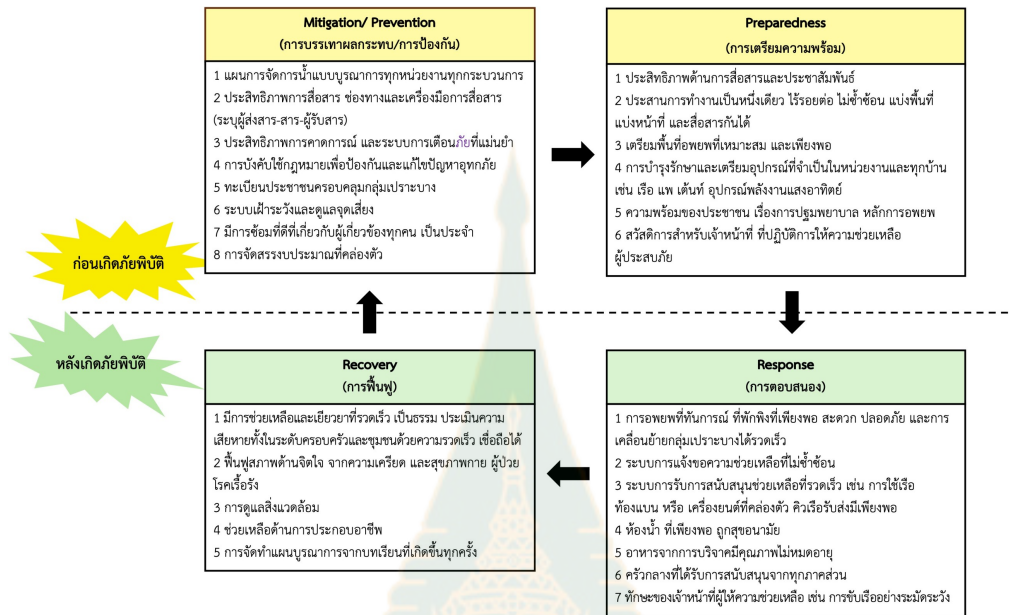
Mitigation/ Prevention
(การบรรเทาผลกระทบ/การป้องกัน)

1 แผนการจัดการน้ำแบบบูรณาการทุกหน่วยงานทุกกระบวนการ
2 ประสิทธิภาพการสื่อสาร ช่องทางและเครื่องมือการสื่อสาร (ระบุผู้ส่งสาร-สาร-ผู้รับสาร)
3 ประสิทธิภาพการคาดการณ์ และระบบการเตือนภัยที่แม่นยำ
4 การบังคับใช้กฎหมายเพื่อป้องกันและแก้ไขปัญหาอุทกภัย
5 ทะเบียนประชาชนครอบคลุมกลุ่มเปราะบาง
6 ระบบเฝ้าระวังและดูแลจุดเสี่ยง
7 มีการซ้อมที่ดีที่เกี่ยวกับผู้เกี่ยวข้องทุกคน เป็นประจำ
8 การจัดสรรงบประมาณที่คล่องตัว

Preparedness
(การเตรียมความพร้อม)

1 ประสิทธิภาพด้านการสื่อสารและประชาสัมพันธ์
2 ประสานการทำงานเป็นหนึ่งเดียว ไร้รอยต่อ ไม่ซ้ำซ้อน แบ่งพื้นที่ แบ่งหน้าที่ และสื่อสารกันได้
3 เตรียมพื้นที่อพยพที่เหมาะสม และเพียงพอ
4 การบำรุงรักษาและเตรียมอุปกรณ์ที่จำเป็นในหน่วยงานและทุกบ้าน เช่น เรือ แพ เต้นท์ อุปกรณ์พลังงานแสงอาทิตย์
5 ความพร้อมของประชาชน เรื่องการปฐมพยาบาล หลักการอพยพ
6 สวัสดิการสำหรับเจ้าหน้าที่ ที่ปฏิบัติการให้ความช่วยเหลือผู้ประสบภัย

ก่อนเกิดภัยพิบัติ

หลังเกิดภัยพิบัติ

Recovery
(การฟื้นฟู)

1 มีการช่วยเหลือและเยียวยาที่รวดเร็ว เป็นธรรม ประเมินความเสียหายทั้งในระดับครอบครัวและชุมชนด้วยความรวดเร็ว เชื่อถือได้
2 ฟื้นฟูสภาพด้านจิตใจ จากความเครียด และสุขภาพกาย ผู้ป่วยโรคเรื้อรัง
3 การดูแลสิ่งแวดล้อม
4 ช่วยเหลือด้านการประกอบอาชีพ
5 การจัดทำแผนบูรณาการจากบทเรียนที่เกิดขึ้นทุกครั้ง

Response
(การตอบสนอง)

1 การอพยพที่ทันการณ์ ที่พักพิงที่เพียงพอ สะดวก ปลอดภัย และการเคลื่อนย้ายกลุ่มเปราะบางได้รวดเร็ว
2 ระบบการแจ้งขอความช่วยเหลือที่ไม่ซ้ำซ้อน
3 ระบบการรับการสนับสนุนช่วยเหลือที่รวดเร็ว เช่น การใช้เรือท้องแบน หรือ เครื่องยนต์ที่คล่องตัว คิวเรือรับส่งมีเพียงพอ
4 ห้องน้ำ ที่เพียงพอ ถูกสุขอนามัย
5 อาหารจากการบริจาคมีคุณภาพไม่หมดอายุ
6 ครัวกลางที่ได้รับการสนับสนุนจากทุกภาคส่วน
7 ทักษะของเจ้าหน้าที่ผู้ให้ความช่วยเหลือ เช่น การขับเรืออย่างระมัดระวัง